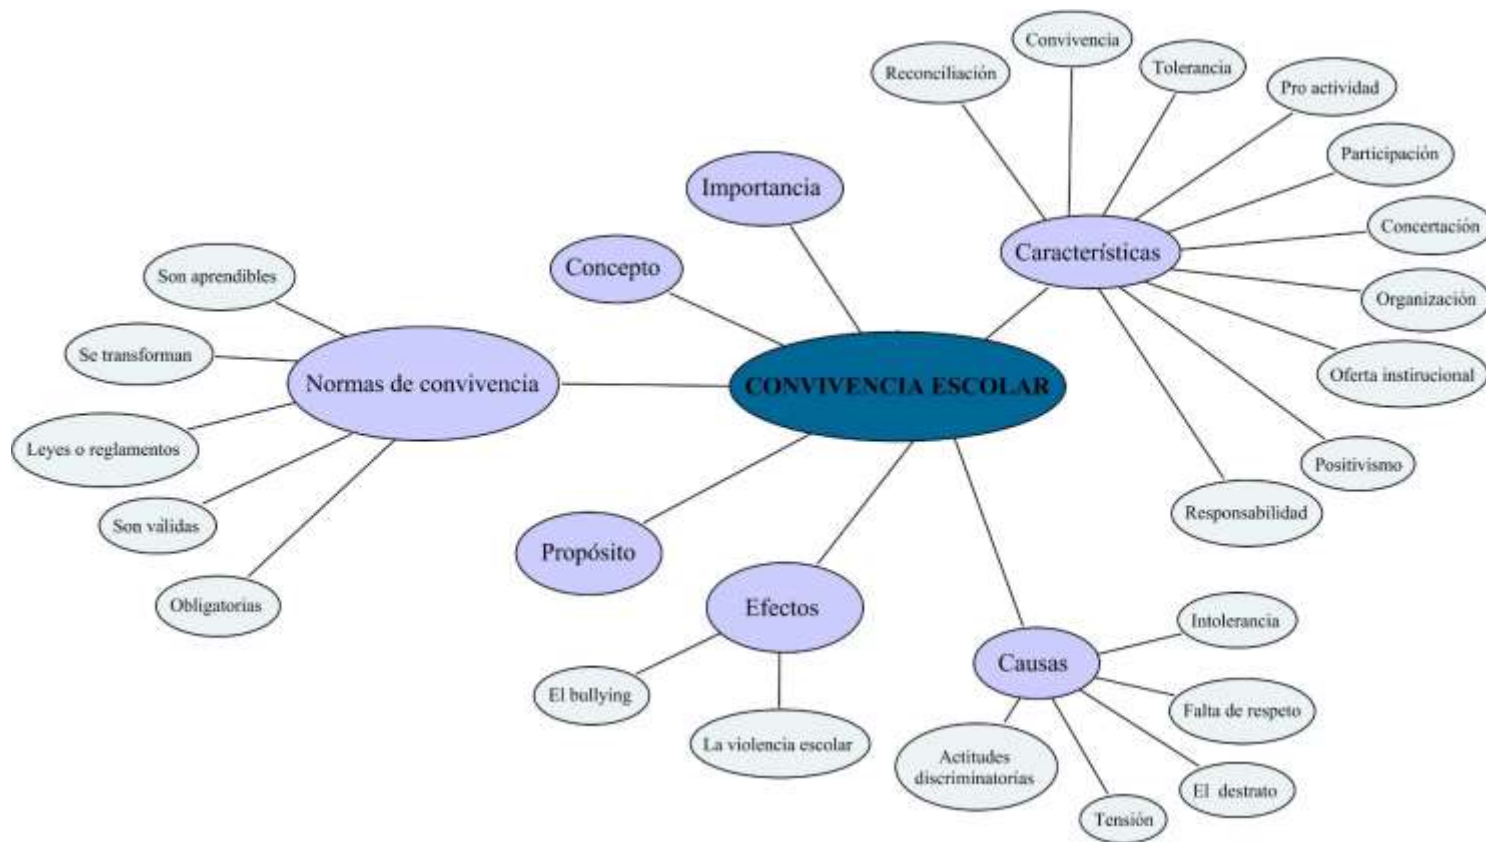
CONVIVENCIA ESCOLAR

Importancia

Concepto

Normas de convivencia

Son aprendibles

Se transforman

Leyes o reglamentos

Son validas

Obligatorias

Propósito

Efectos

El bullying

La violencia escolar

Causas

Intolerancia

Falta de respeto

El destrato

Tensión

Actitudes discriminatorias

Características

Reconciliación

Convivencia

Tolerancia

Pro actividad

Participación

Concertación

Organización

Oferta instirucional

Positivismo

Responsabilidad